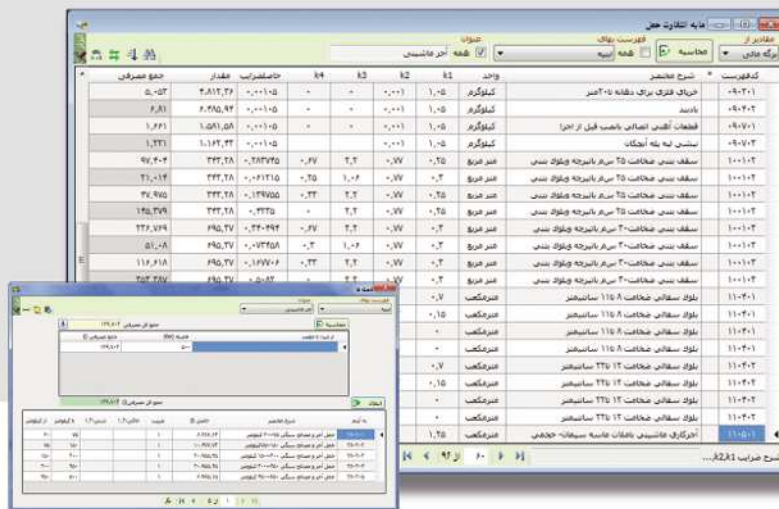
مابه التفاوت حمل

مقادیر از
برگه مالی
محاسبه
همه
فهرست بهای
ابنیه
عنوان
همه
آجر ماشینی

| کدفهرست | شرح مختصر | واحد | k1 | k2 | k3 | k4 | حاصلضرب | مقدار | جمع مصرفی |
|---|---|---|---|---|---|---|---|---|---|
| ۰۹۰۳۰۱ | خرپای فلزی برای دهانه ۲۰ متر | کیلوگرم | ۱,۰۵ | ۰,۰۰۱ | | | ۰,۰۰۱۰۵ | ۴,۸۱۲,۳۶ | ۵,۰۵۳ |
| ۰۹۰۴۰۲ | بادبند | کیلوگرم | ۱,۰۵ | ۰,۰۰۱ | | | ۰,۰۰۱۰۵ | ۶,۴۹۵,۹۴ | ۶,۸۱ |
| ۰۹۰۷۰۱ | قطعات آهنی اتصالی باصب قبل از اجرا | کیلوگرم | ۱,۰۵ | ۰,۰۰۱ | | | ۰,۰۰۱۰۵ | ۱,۵۸۱,۵۸ | ۱,۶۶۱ |
| ۰۹۰۷۰۳ | نبشی لبه پله آجکان | کیلوگرم | ۱,۰۵ | ۰,۰۰۱ | | | ۰,۰۰۱۰۵ | ۱,۱۶۲,۴۳ | ۱,۲۲۱ |
| ۱۰۰۱۰۲ | سقف بتنی ضخامت ۲۵ س م باتیرچه وبلوک بتنی | متر مربع | ۰,۲۵ | ۰,۷۷ | ۲,۲ | ۰,۶۷ | ۰,۲۸۳۷۲۵ | ۳۴۳,۲۸ | ۹۷,۴۰۴ |
| ۱۰۰۱۰۲ | سقف بتنی ضخامت ۲۵ س م باتیرچه وبلوک بتنی | متر مربع | ۰,۳ | ۰,۷۷ | ۱,۰۶ | ۰,۲۵ | ۰,۰۶۱۲۱۵ | ۳۴۳,۲۸ | ۲۱,۰۱۴ |
| ۱۰۰۱۰۲ | سقف بتنی ضخامت ۲۵ س م باتیرچه وبلوک بتنی | متر مربع | ۰,۲۵ | ۰,۷۷ | ۲,۲ | ۰,۳۳ | ۰,۱۳۹۷۵۵ | ۳۴۳,۲۸ | ۴۷,۹۷۵ |
| ۱۰۰۱۰۲ | سقف بتنی ضخامت ۲۵ س م باتیرچه وبلوک بتنی | متر مربع | ۰,۳ | ۰,۷۷ | ۲,۲ | | ۰,۳۲۳۵ | ۳۴۳,۲۸ | ۱۲۵,۳۷۹ |
| ۱۰۰۱۰۴ | سقف بتنی ضخامت ۳۰ س م باتیرچه وبلوک بتنی | متر مربع | ۰,۲۵ | ۰,۷۷ | ۲,۲ | ۰,۶۷ | ۰,۳۴۰۴۹۴ | ۶۹۵,۲۷ | ۲۳۶,۷۷۹ |
| ۱۰۰۱۰۴ | سقف بتنی ضخامت ۳۰ س م باتیرچه وبلوک بتنی | متر مربع | ۰,۳ | ۰,۷۷ | ۱,۰۶ | ۰,۳ | ۰,۰۷۳۴۵۸ | ۶۹۵,۲۷ | ۵۱,۰۸ |
| ۱۰۰۱۰۴ | سقف بتنی ضخامت ۳۰ س م باتیرچه وبلوک بتنی | متر مربع | ۰,۲۵ | ۰,۷۷ | ۲,۲ | ۰,۳۳ | ۰,۱۶۷۷۰۶ | ۶۹۵,۲۷ | ۱۱۶,۶۱۸ |
| ۱۰۰۱۰۴ | سقف بتنی ضخامت ۳۰ س م باتیرچه وبلوک بتنی | متر مربع | ۰,۳ | ۰,۷۷ | ۲,۲ | | ۰,۵۰۸۲ | ۶۹۵,۲۷ | ۳۵۳,۳۸۷ |
| ۱۱۰۴۰۱ | بلوک سفالی ضخامت ۸ تا ۱۵ سانتیمتر | مترمکعب | ۰,۷ | | | | | | |
| ۱۱۰۴۰۱ | بلوک سفالی ضخامت ۸ تا ۱۵ سانتیمتر | مترمکعب | ۰,۱۵ | | | | | | |
| ۱۱۰۴۰۱ | بلوک سفالی ضخامت ۸ تا ۱۵ سانتیمتر | مترمکعب | | | | | | | |
| ۱۱۰۴۰۱ | بلوک سفالی ضخامت ۸ تا ۱۵ سانتیمتر | مترمکعب | | | | | | | |
| ۱۱۰۴۰۲ | بلوک سفالی ضخامت ۱۶ تا ۲۵ سانتیمتر | مترمکعب | ۰,۷ | | | | | | |
| ۱۱۰۴۰۲ | بلوک سفالی ضخامت ۱۶ تا ۲۵ سانتیمتر | مترمکعب | ۰,۱۵ | | | | | | |
| ۱۱۰۴۰۲ | بلوک سفالی ضخامت ۱۶ تا ۲۵ سانتیمتر | مترمکعب | | | | | | | |
| ۱۱۰۴۰۲ | بلوک سفالی ضخامت ۱۶ تا ۲۵ سانتیمتر | مترمکعب | | | | | | | |
| ۱۱۰۵۰۱ | آجرکاری ماشینی باملات ماسه سیمان، حجمی | مترمکعب | ۱,۲۵ | | | | | | |

۶۰ از ۹۲

شرح ضرایب k2,k1...

فهرست بهای
ابنیه
عنوان
آجر ماشینی
محاسبه
جمع کل مصرفی ۱۲۹,۸۰۲
جمع مصرفی
۱۲۹,۸۰۲
جمع کل مصرفی ۱۲۹,۸۰۲
انتقال

| ردیف | شرح مختصر | حاصل | ضریب | مقدار | k1 | کیلومتر |
|---|---|---|---|---|---|---|
| ۲۱۰۱۰۳ | حمل آجر و مصالح سنگی | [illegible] | ۱ | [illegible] | ۷۵ | ۳۰ |
| ۲۱۰۱۰۳ | حمل آجر و مصالح سنگی | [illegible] | ۱ | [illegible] | ۷۵ | ۳۰ |
| ۲۱۰۱۰۳ | حمل آجر و مصالح سنگی | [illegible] | ۱ | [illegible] | ۷۵ | ۳۰ |
| ۲۱۰۱۰۳ | حمل آجر و مصالح سنگی | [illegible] | ۱ | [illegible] | ۷۵ | ۳۰ |
| ۲۱۰۱۰۳ | حمل آجر و مصالح سنگی | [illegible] | ۱ | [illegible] | ۷۵ | ۳۰ |